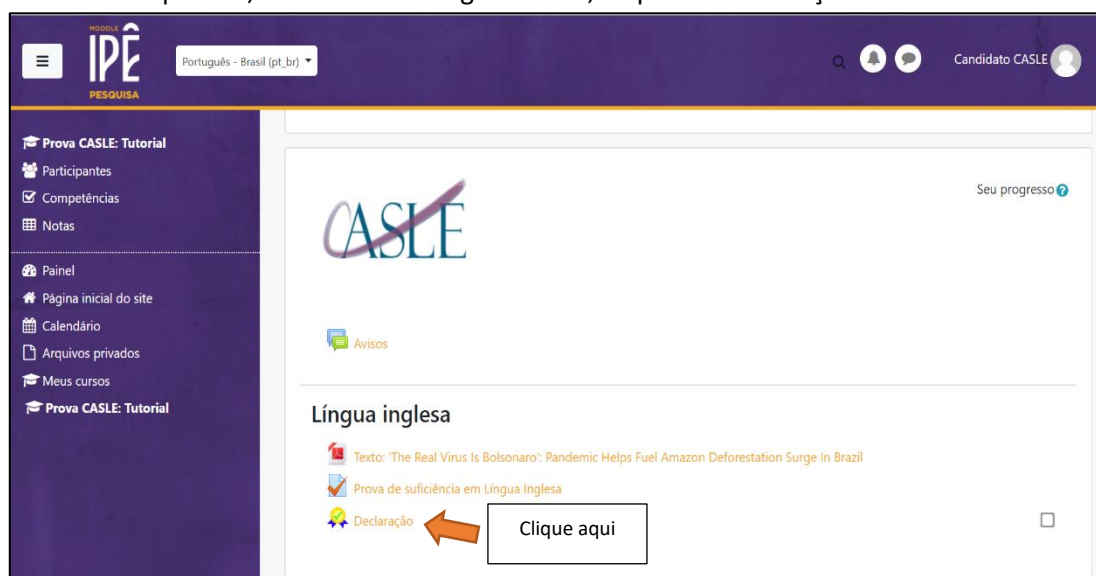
MOODLE IPÊ PESQUISA

Português - Brasil (pt_br)

Candidato CASLE

Prova CASLE: Tutorial
Participantes
Competências
Notas

Painel
Página inicial do site
Calendário
Arquivos privados
Meus cursos
Prova CASLE: Tutorial

CASLE

Seu progresso

Avisos

Língua inglesa

Texto: 'The Real Virus Is Bolsonaro': Pandemic Helps Fuel Amazon Deforestation Surge In Brazil

Prova de suficiência em Língua Inglesa

Declaração

Clique aqui